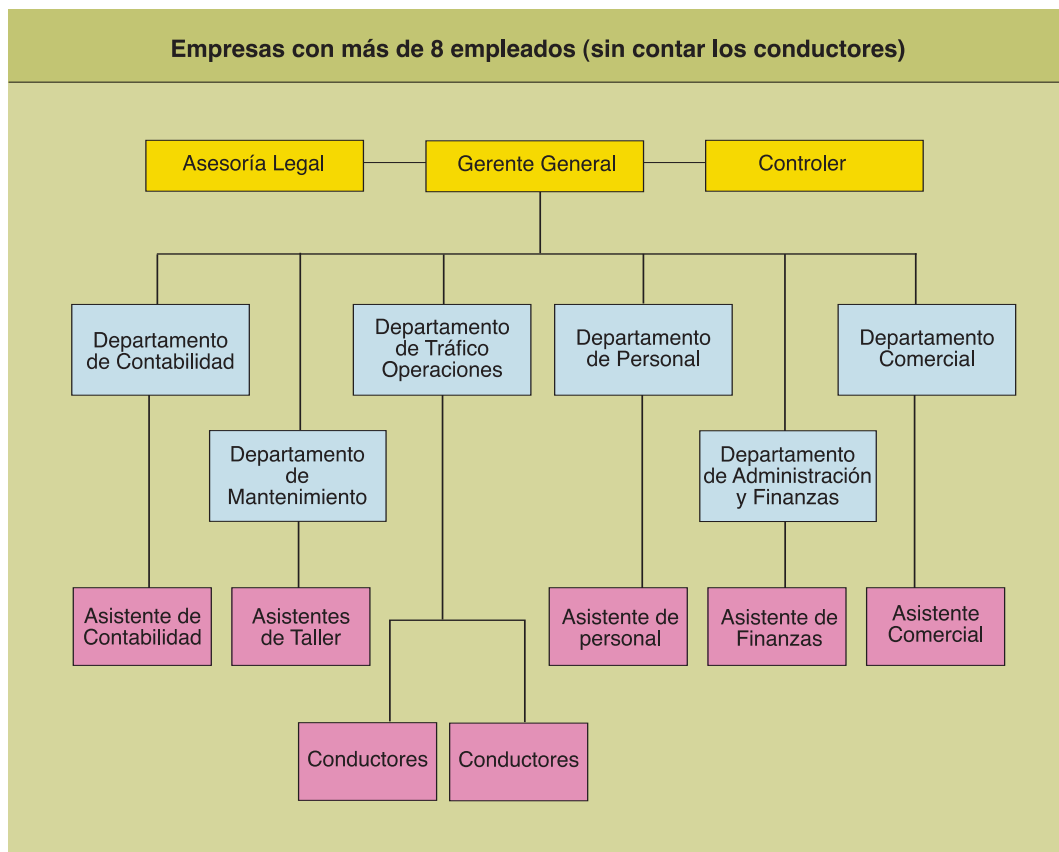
Empresas con más de 8 empleados (sin contar los conductores)

Asesoría Legal

Gerente General

Controler

Departamento de Contabilidad

Departamento de Mantenimiento

Departamento de Tráfico Operaciones

Departamento de Personal

Departamento de Administración y Finanzas

Departamento Comercial

Asistente de Contabilidad

Asistentes de Taller

Asistente de personal

Asistente de Finanzas

Asistente Comercial

Conductores

Conductores